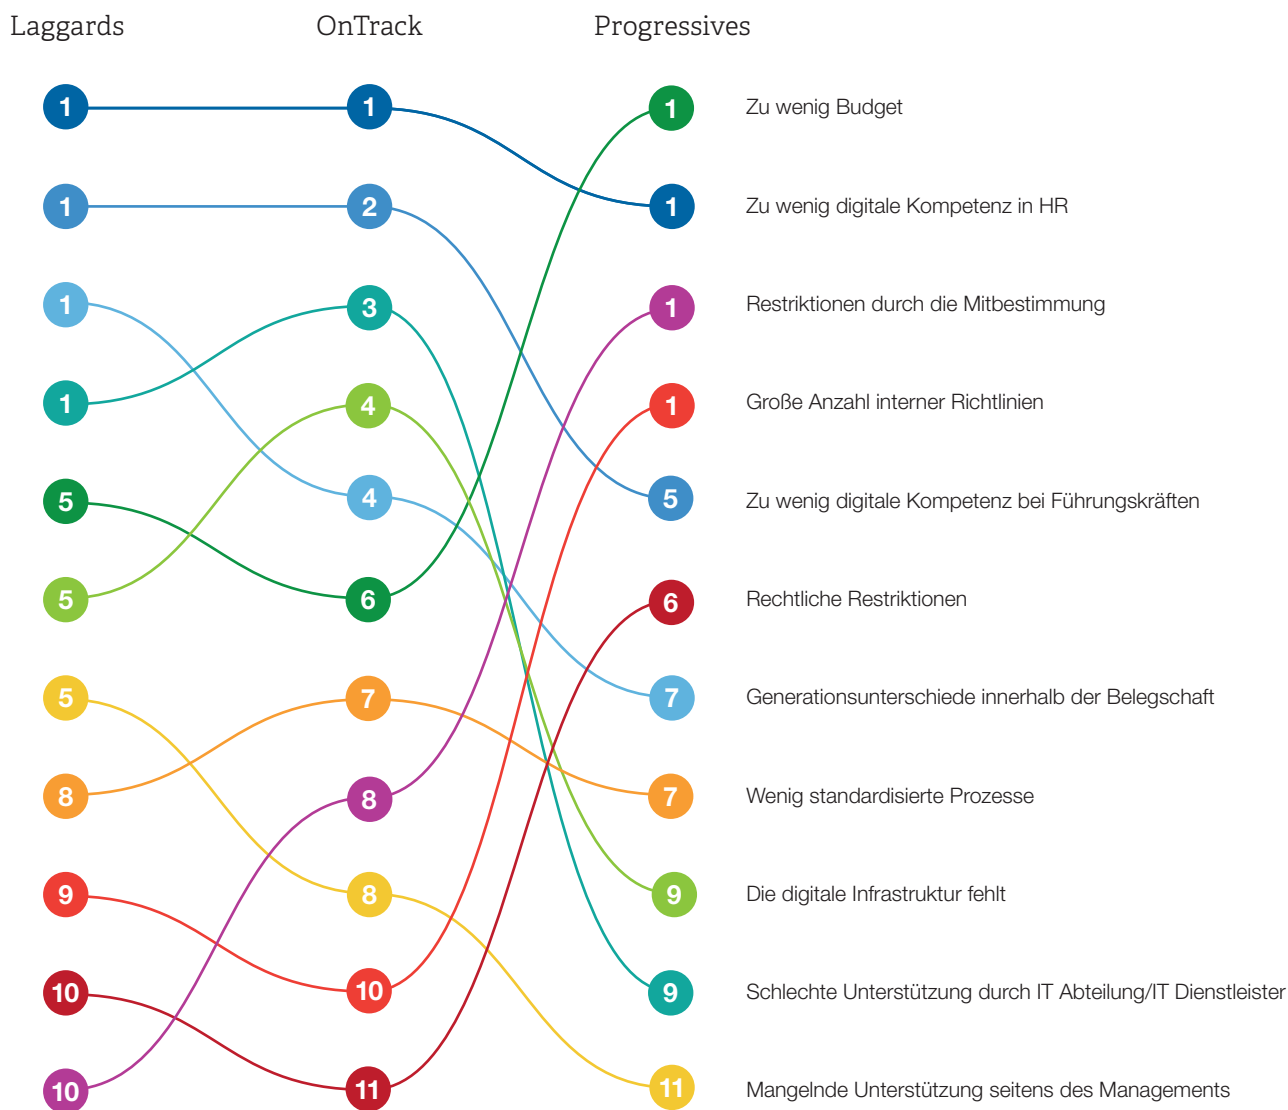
Laggards OnTrack Progressives

| Laggards | OnTrack | Progressives | |
|---|---|---|---|
| 1 | 1 | 1 | Zu wenig Budget |
| 1 | 2 | 1 | Zu wenig digitale Kompetenz in HR |
| 1 | 3 | 1 | Restriktionen durch die Mitbestimmung |
| 1 | 4 | 1 | Große Anzahl interner Richtlinien |
| 5 | 4 | 5 | Zu wenig digitale Kompetenz bei Führungskräften |
| 5 | 6 | 6 | Rechtliche Restriktionen |
| 5 | 7 | 7 | Generationsunterschiede innerhalb der Belegschaft |
| 8 | 8 | 7 | Wenig standardisierte Prozesse |
| 9 | 8 | 9 | Die digitale Infrastruktur fehlt |
| 10 | 10 | 9 | Schlechte Unterstützung durch IT Abteilung/IT Dienstleister |
| 10 | 11 | 11 | Mangelnde Unterstützung seitens des Managements |